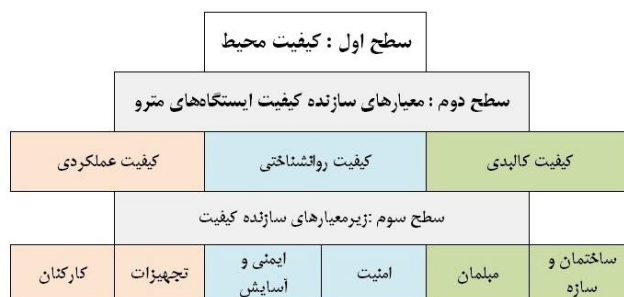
سطح اول : کیفیت محیط

سطح دوم : معیارهای سازنده کیفیت ایستگاه‌های مترو

| کیفیت کالبدی | | کیفیت روانشناختی | | کیفیت عملکردی | |
|---|---|---|---|---|---|
| سطح سوم :زیرمعیارهای سازنده کیفیت | | | | | |
| ساختمان و سازه | مبلمان | امنیت | ایمنی و آسایش | تجهیزات | کارکنان |